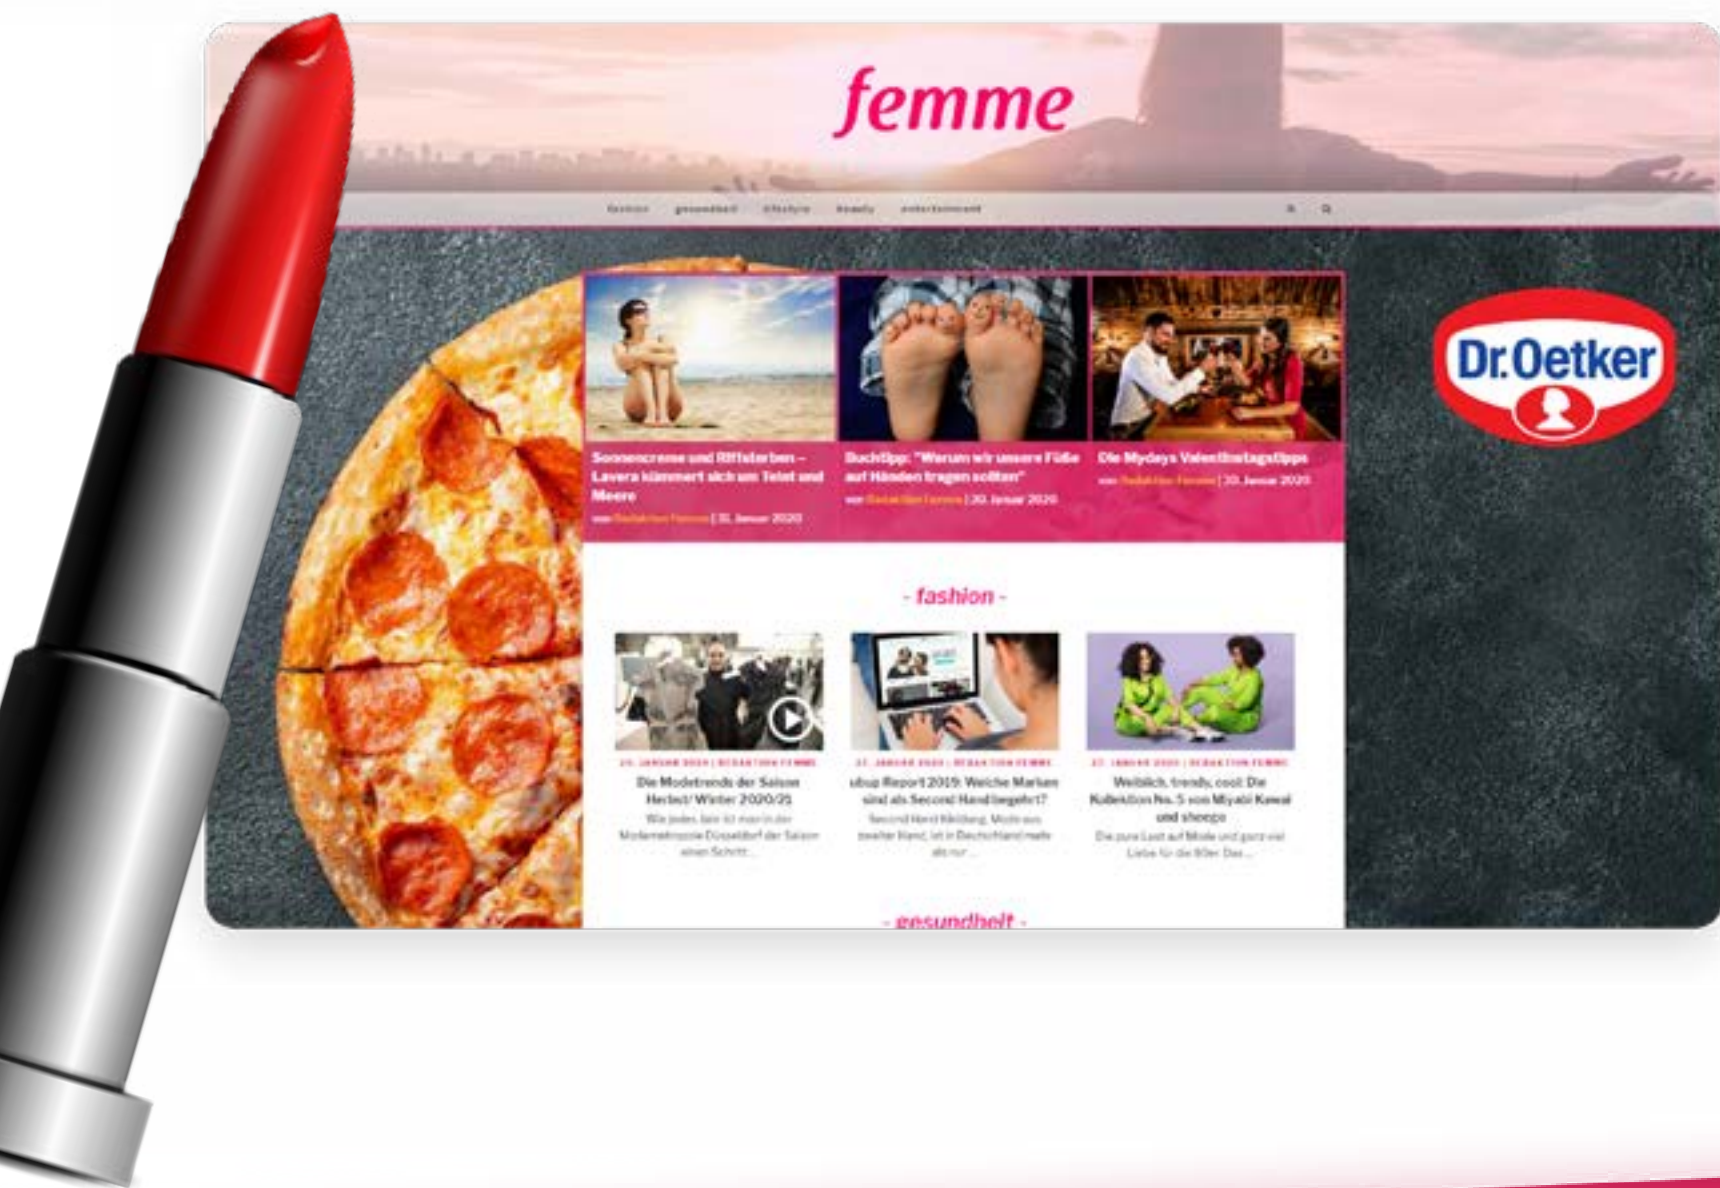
femme

fashion gesundheit lifestyle beauty entertainment

Dr.Oetker

Sonnencreme und Riffsterben – Lavera kümmert sich um Tetel und Meere
von Redaktion Femme | 31. Januar 2020

Buchtipp: "Warum wir unsere Füße auf Händen tragen sollten"
von Redaktion Femme | 30. Januar 2020

Die Mydays Valentinstagstipps
von Redaktion Femme | 30. Januar 2020

- fashion -

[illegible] | REDAKTION FEMME
Die Modetrends der Saison Herbst/ Winter 2020/21
Wie jedes Jahr ist man in der Modemetropole Düsseldorf der Saison einen Schritt...

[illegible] | REDAKTION FEMME
sbup Report 2019: Welche Marken sind als Second Hand begehrt?
Second Hand Kleidung, Mode aus zweiter Hand, ist in Deutschland mehr als nur...

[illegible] | REDAKTION FEMME
Weiblich, trendy, cool: Die Kollektion No. 5 von Miyabi Kawai und shoepo
Die pure Lust auf Mode und ganz viel Liebe für die 80er Das...

- gesundheit -